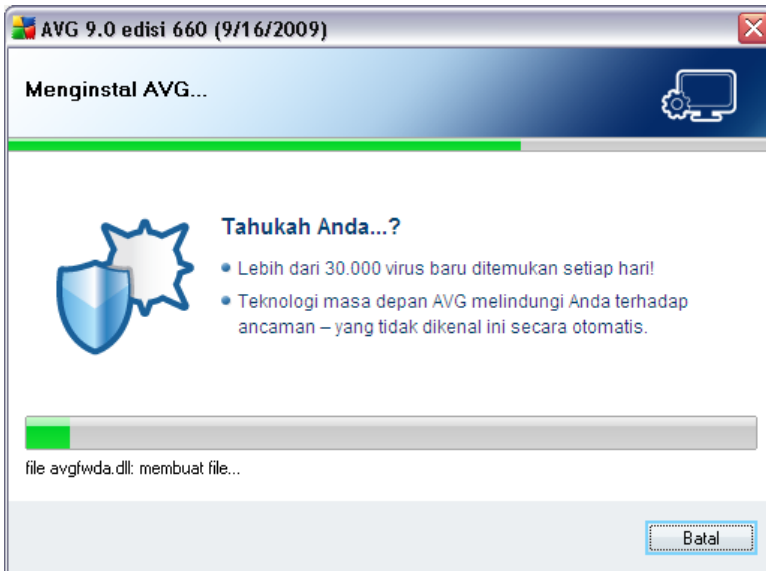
AVG 9.0 edisi 660 (9/16/2009)

Menginstal AVG...

Tahukah Anda...?

• Lebih dari 30.000 virus baru ditemukan setiap hari!

• Teknologi masa depan AVG melindungi Anda terhadap ancaman – yang tidak dikenal ini secara otomatis.

file avgfwda.dll: membuat file...

Batal